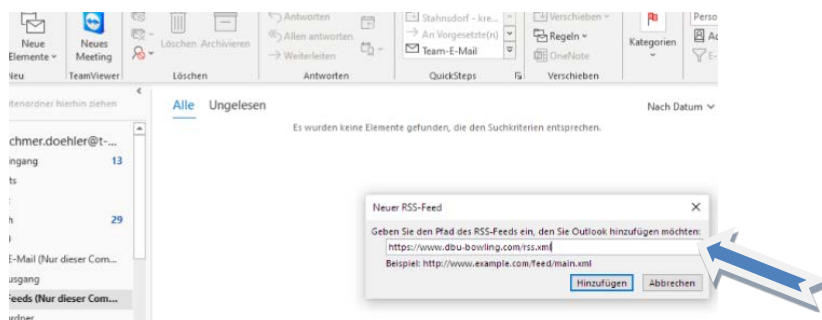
Neue Elemente
Neues Meeting
Neu
TeamViewer
Löschen Archivieren
Löschen
Antworten
Allen antworten
Weiterleiten
Antworten
Stahnsdorf - kre...
An Vorgesetzte(n)
Team-E-Mail
QuickSteps
Verschieben
Regeln
OneNote
Verschieben
Kategorien
Perso

itenordner hierhin ziehen

chmer.doehler@t-...
ingang 13
ts
h 29
E-Mail (Nur dieser Com...
usgang
eeds (Nur dieser Com...
rdner

Alle Ungelesen
Nach Datum

Es wurden keine Elemente gefunden, die den Suchkriterien entsprechen.

Neuer RSS-Feed
Geben Sie den Pfad des RSS-Feeds ein, den Sie Outlook hinzufügen möchten:
https://www.dbu-bowling.com/rss.xml
Beispiel: http://www.example.com/feed/main.xml
Hinzufügen Abbrechen